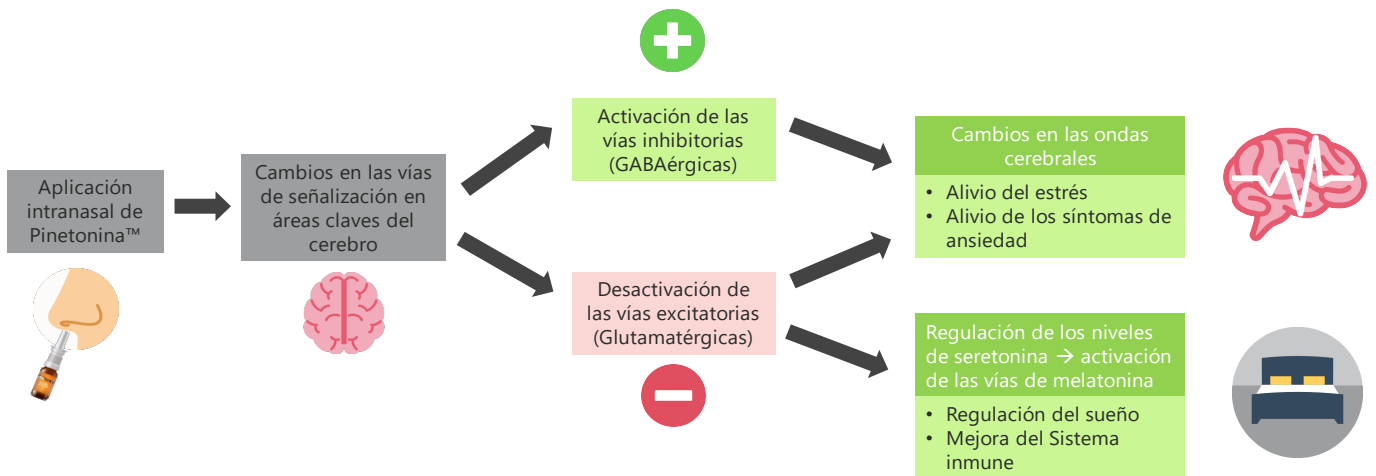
Aplicación intranasal de Pinetonina™

Cambios en las vías de señalización en áreas claves del cerebro

Activación de las vías inhibitorias (GABAérgicas)

Desactivación de las vías excitatorias (Glutamatérgicas)

Cambios en las ondas cerebrales

• Alivio del estrés
• Alivio de los síntomas de ansiedad

Regulación de los niveles de seretonina → activación de las vías de melatonina

• Regulación del sueño
• Mejora del Sistema inmune